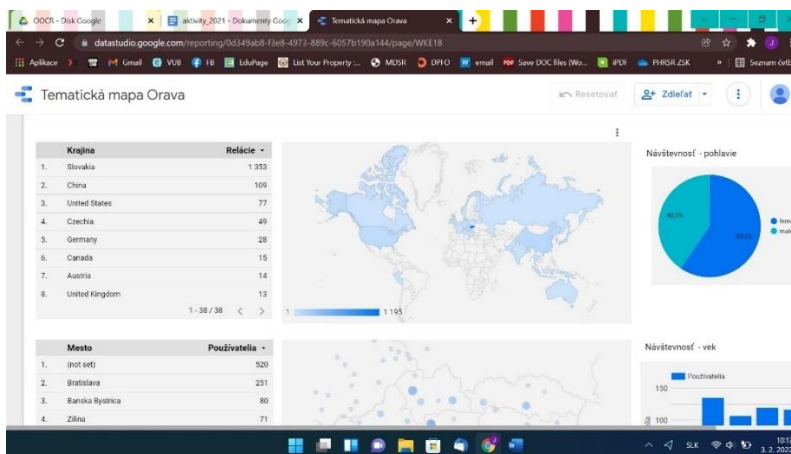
OOCR - Disk Google | aktivity_2021 - Dokumenty Goo | Tematická mapa Orava

datastudio.google.com/reporting/0d349ab8-f3e8-4973-889c-6057b190a144/page/WKE18

Aplikace | Gmail | VUB | FB | EduPage | List Your Property ... | MDSR | DPFO | email | Save DOC files (Wo... | iPDF | PHRSR ZSK | Seznam četb

Tematická mapa Orava

Resetovať | Zdieľať

| | Krajina | Relácie |
|---|---|---|
| 1. | Slovakia | 1 353 |
| 2. | China | 109 |
| 3. | United States | 77 |
| 4. | Czechia | 49 |
| 5. | Germany | 28 |
| 6. | Canada | 15 |
| 7. | Austria | 14 |
| 8. | United Kingdom | 13 |

1 - 38 / 38

1 | 1 195

Návštevnosť - pohlavie

40.5%

59.5%

fem
mal

| | Mesto | Používatelia |
|---|---|---|
| 1. | (not set) | 520 |
| 2. | Bratislava | 251 |
| 3. | Banska Bystrica | 80 |
| 4. | Zilina | 71 |

Návštevnosť - vek

Používatelia

150

100

SLK

10:1
3. 2. 2022